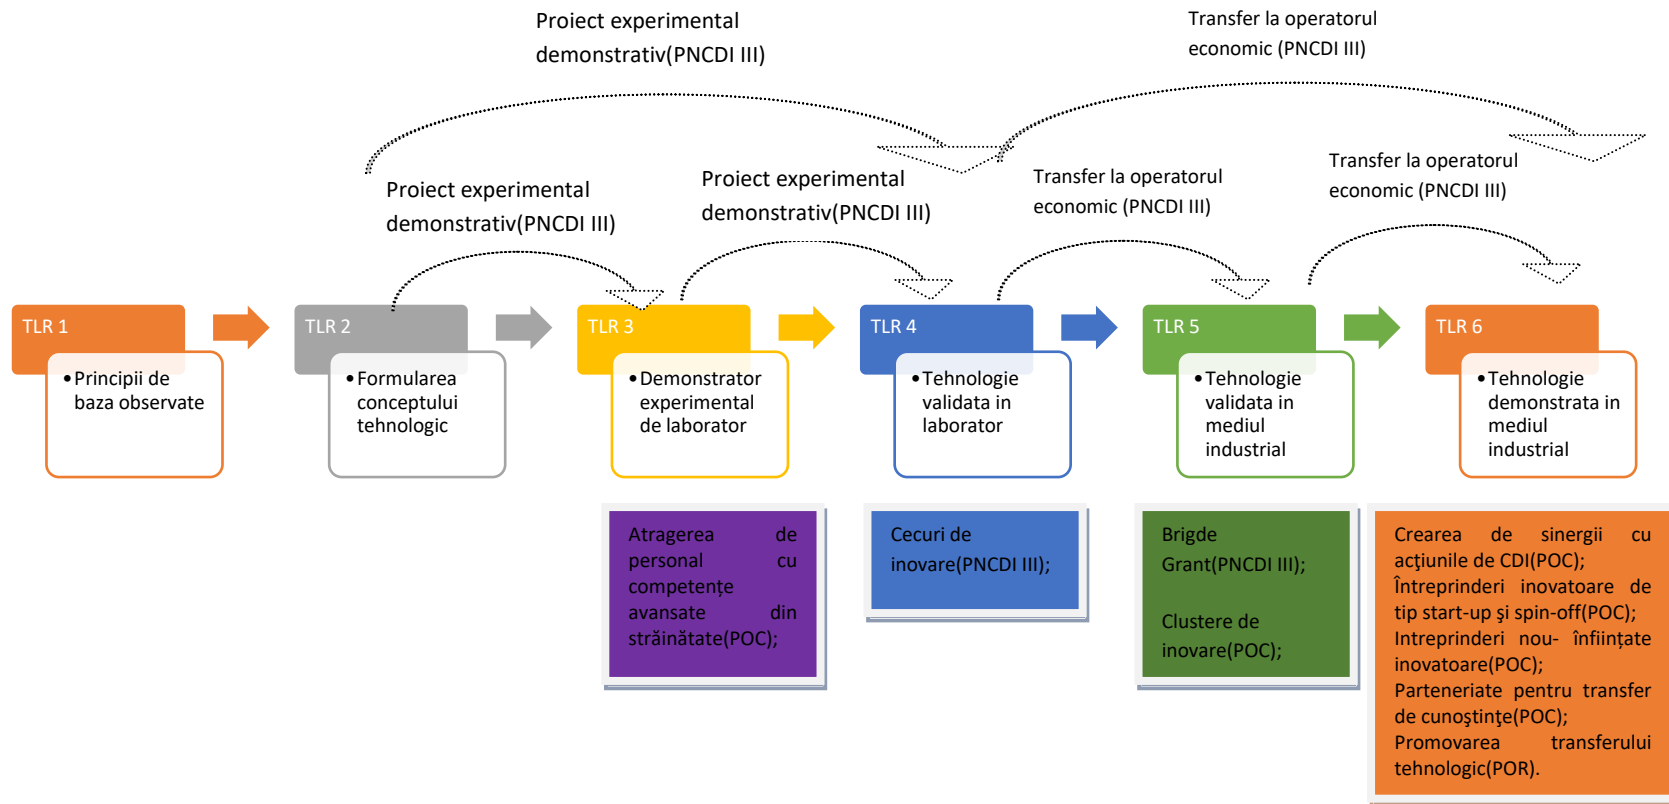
Proiect experimental demonstrativ(PNCDI III)

Transfer la operatorul economic (PNCDI III)

Proiect experimental demonstrativ(PNCDI III)

Proiect experimental demonstrativ(PNCDI III)

Transfer la operatorul economic (PNCDI III)

Transfer la operatorul economic (PNCDI III)

TLR 1
• Principii de baza observate

TLR 2
• Formularea conceptului tehnologic

TLR 3
• Demonstrator experimental de laborator

TLR 4
• Tehnologie validata in laborator

TLR 5
• Tehnologie validata in mediul industrial

TLR 6
• Tehnologie demonstrata in mediul industrial

Atragerea de personal cu competențe avansate din străinătate(POC);

Cecuri de inovare(PNCDI III);

Brigde Grant(PNCDI III);

Clustere de inovare(POC);

Crearea de sinergii cu acţiunile de CDI(POC);
Întreprinderi inovatoare de tip start-up şi spin-off(POC);
Intreprinderi nou- înfiinţate inovatoare(POC);
Parteneriate pentru transfer de cunoştinţe(POC);
Promovarea transferului tehnologic(POR).